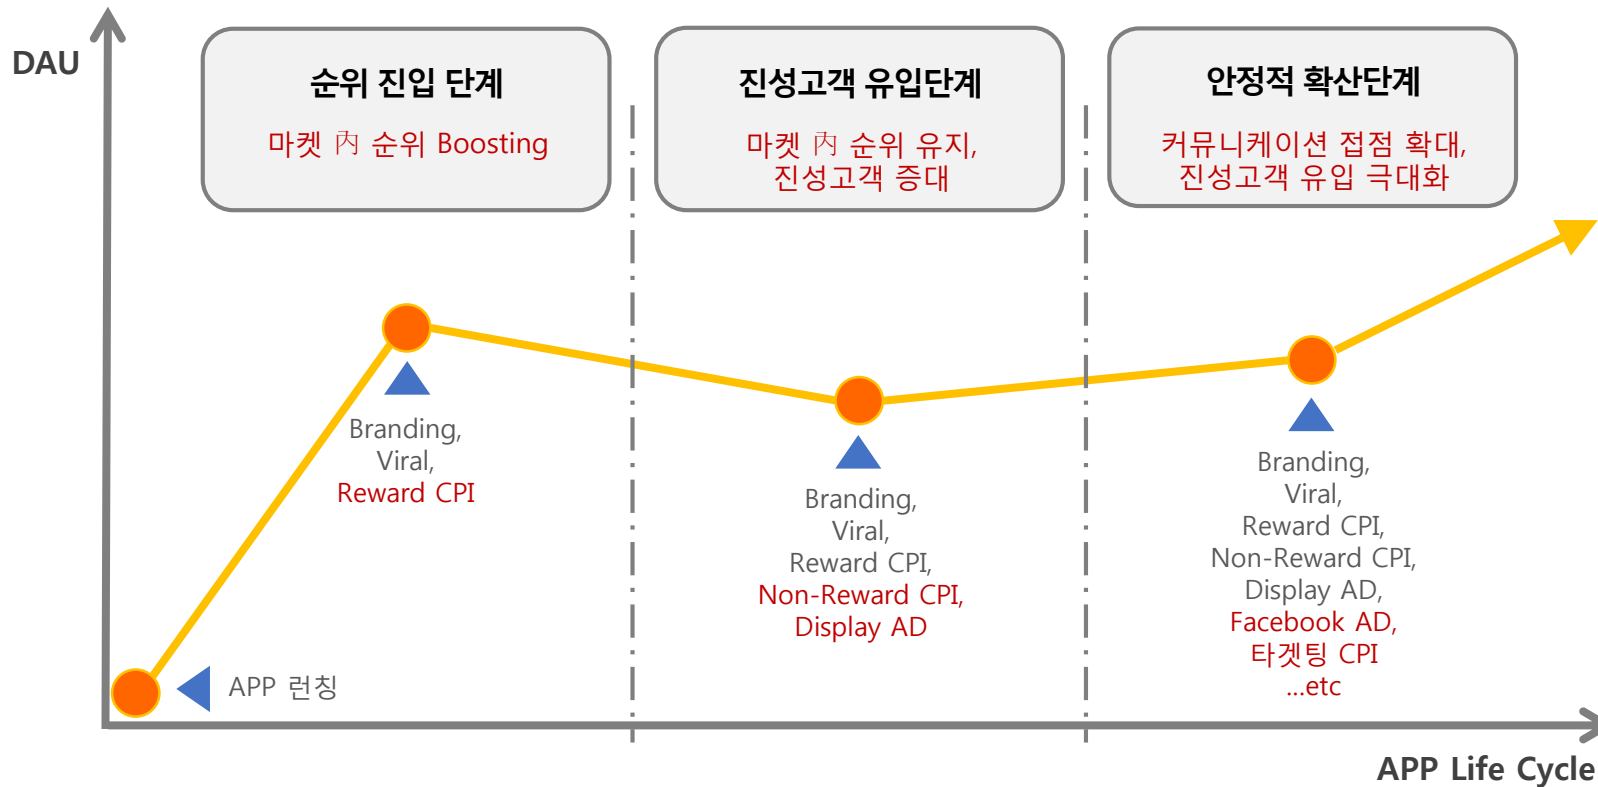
DAU

순위 진입 단계

마켓 內 순위 Boosting

진성고객 유입단계

마켓 內 순위 유지, 진성고객 증대

안정적 확산단계

커뮤니케이션 접점 확대, 진성고객 유입 극대화

Branding, Viral, Reward CPI

Branding, Viral, Reward CPI, Non-Reward CPI, Display AD

Branding, Viral, Reward CPI, Non-Reward CPI, Display AD, Facebook AD, 타겟팅 CPI ...etc

APP 런칭

APP Life Cycle